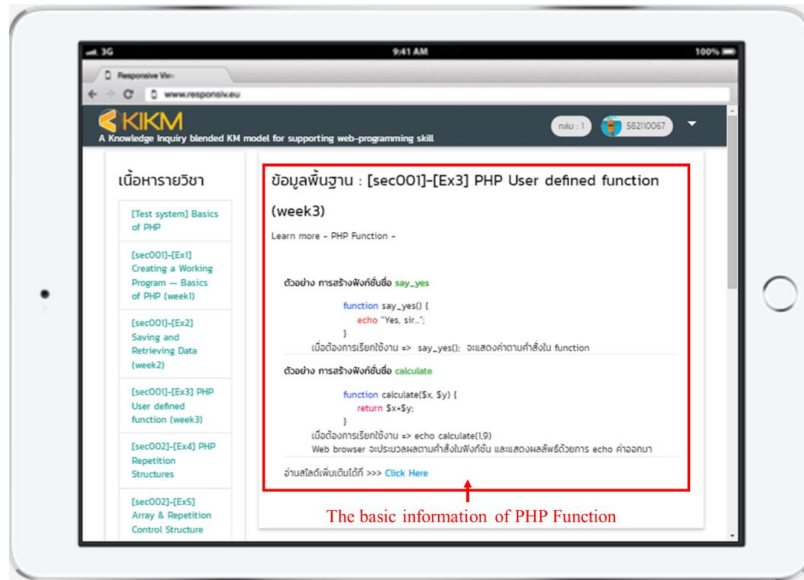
3G 9:41 AM 100%

Responsive Vie

www.responsiv.eu

KIKM

A Knowledge Inquiry blended KM model for supporting web-programming skill

กลุ่ม : 1 582110067

เนื้อหารายวิชา

[Test system] Basics of PHP

[sec001]-[Ex1] Creating a Working Program — Basics of PHP (week1)

[sec001]-[Ex2] Saving and Retrieving Data (week2)

[sec001]-[Ex3] PHP User defined function (week3)

[sec002]-[Ex4] PHP Repetition Structures

[sec002]-[Ex5] Array & Repetition Control Structure

ข้อมูลพื้นฐาน : [sec001]-[Ex3] PHP User defined function (week3)

Learn more - PHP Function -

ตัวอย่าง การสร้างฟังก์ชั่นชื่อ say_yes

function say_yes() {
echo "Yes, sir...";
}

เมื่อต้องการเรียกใช้งาน => say_yes(); จะแสดงค่าตามคำสั่งใน function

ตัวอย่าง การสร้างฟังก์ชั่นชื่อ calculate

function calculate($x, $y) {
return $x+$y;
}

เมื่อต้องการเรียกใช้งาน => echo calculate(1,9)

Web browser จะประมวลผลตามคำสั่งในฟังก์ชั่น และแสดงผลลัพธ์ด้วยการ echo ค่าออกมา

อ่านสไลด์เพิ่มเติมได้ที่ >>> Click Here

The basic information of PHP Function